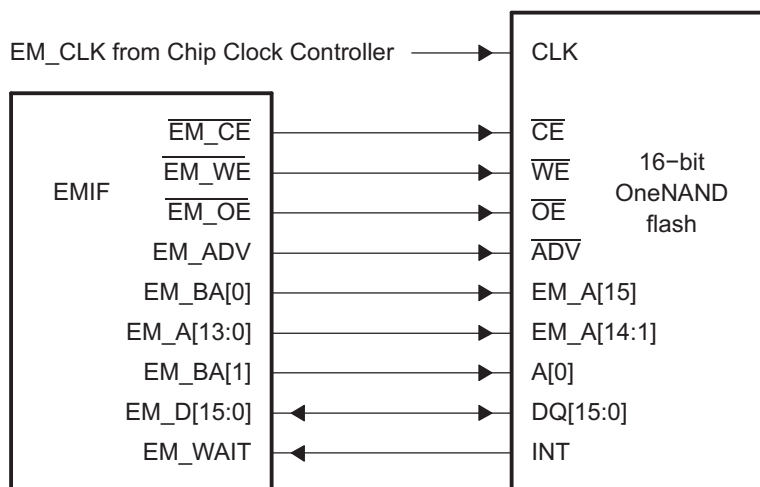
EM_CLK from Chip Clock Controller

CLK

EMIF

$\overline{\text{EM\_CE}}$

$\overline{\text{EM\_WE}}$

$\overline{\text{EM\_OE}}$

EM_ADV

EM_BA[0]

EM_A[13:0]

EM_BA[1]

EM_D[15:0]

EM_WAIT

$\overline{\text{CE}}$

$\overline{\text{WE}}$

$\overline{\text{OE}}$

$\overline{\text{ADV}}$

EM_A[15]

EM_A[14:1]

A[0]

DQ[15:0]

INT

16−bit OneNAND flash